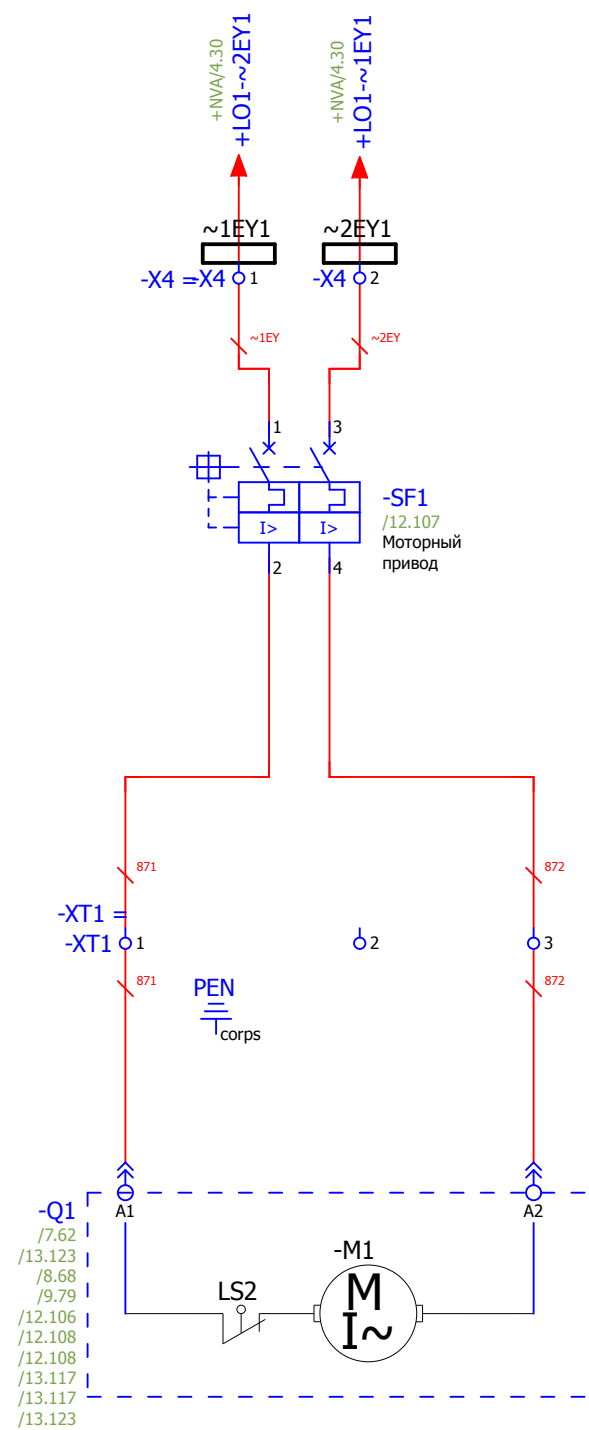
+NVA/4.30
+LO1-~2EY1
+NVA/4.30
+LO1-~1EY1
~1EY1
~2EY1
-X4 =X4 1
-X4 2
~1EY
~2EY
1
3
-SF1
/12.107
Моторный привод
I>
I>
2
4
871
872
-XT1 =
-XT1 1
2
3
871
872
PEN
corps
-Q1
/7.62
/13.123
/8.68
/9.79
/12.106
/12.108
/12.108
/13.117
/13.117
/13.123
A1
A2
-M1
M
I~
LS2